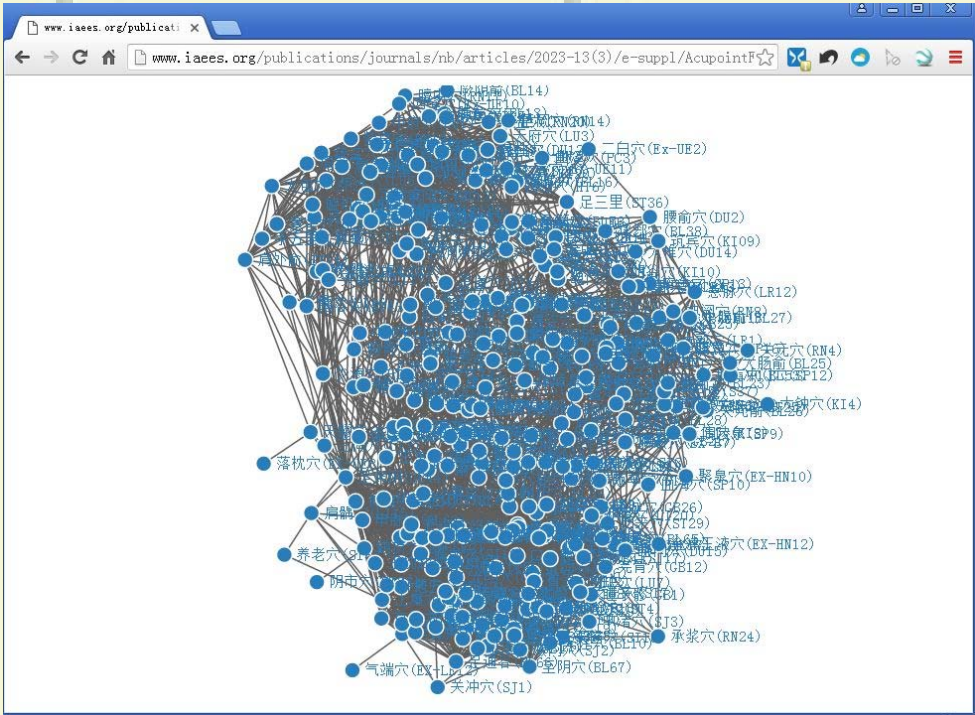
www.iaees.org/publicati ×

www.iaees.org/publications/journals/nb/articles/2023-13(3)/e-suppl/AcupointF

睛明穴(BL14)
天府穴(LU3)
二白穴(Ex-UE2)
足三里(ST36)
腰俞穴(DU2)
(BL38)
(KI09)
(DU14)
(KI10)
(LR12)
(BL27)
(RN4)
(BL25)
(SP12)
(KI4)
(SP9)
落枕穴(Ex
聚泉穴(EX-HN10)
(SP10)
(ST29)
(EX-HN12)
养老穴(SI
阴市
(GB12)
(SJ3)
承浆穴(RN24)
气端穴(EX-LE12)
至阴穴(BL67)
天冲穴(SJ1)